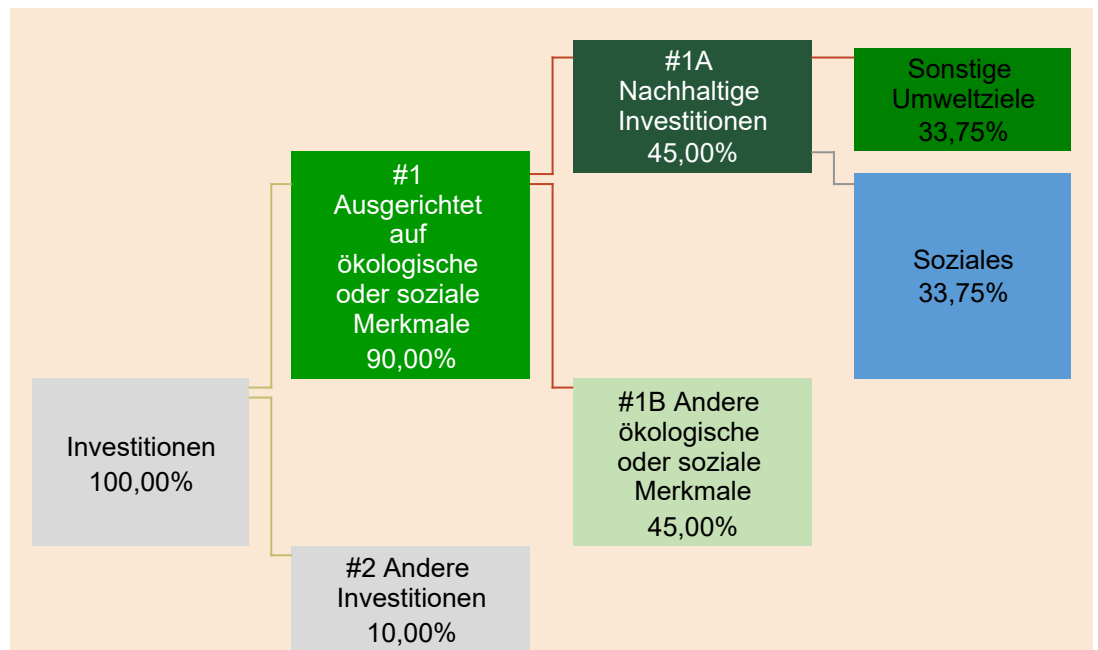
Investitionen
100,00%

#1
Ausgerichtet auf ökologische oder soziale Merkmale
90,00%

#2 Andere Investitionen
10,00%

#1A
Nachhaltige Investitionen
45,00%

#1B Andere ökologische oder soziale Merkmale
45,00%

Sonstige Umweltziele
33,75%

Soziales
33,75%